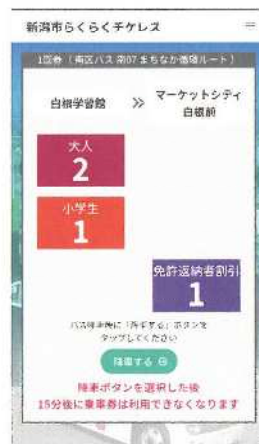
新潟市らくらくチケレス

1回券（南区バス 南07 まちなか循環ルート）

白根学習館 ≫ マーケットシティ白根前

大人
2

小学生
1

免許返納者割引
1

バス降車時に「降車する」ボタンを タップしてください

降車する

降車ボタンを選択した後 15分後に乗車券は利用できなくなります